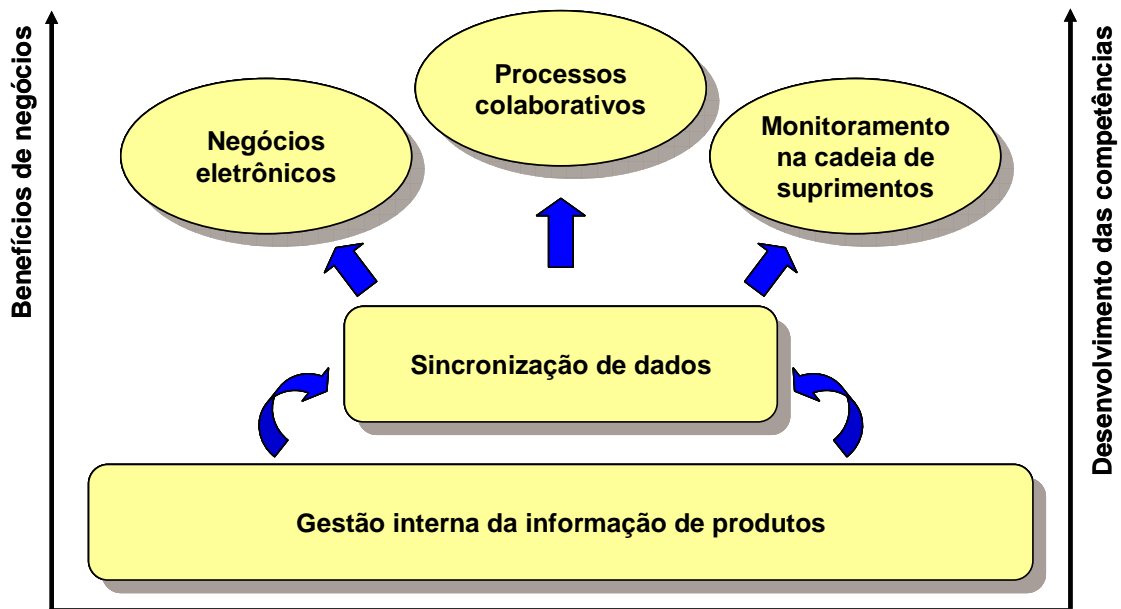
Benefícios de negócios

Negócios eletrônicos

Processos colaborativos

Monitoramento na cadeia de suprimentos

Sincronização de dados

Gestão interna da informação de produtos

Desenvolvimento das competências